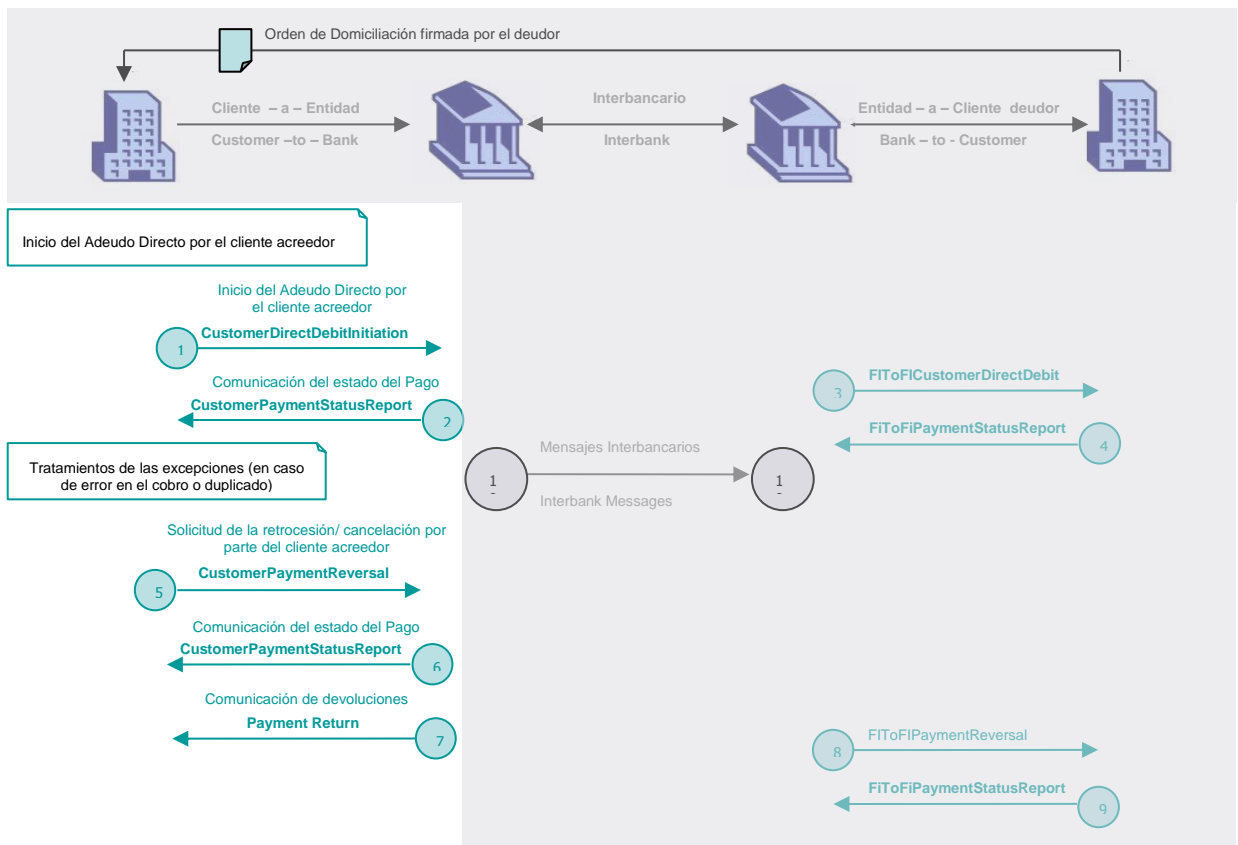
Orden de Domiciliación firmada por el deudor

Cliente – a – Entidad
Customer –to – Bank

Interbancario
Interbank

Entidad – a – Cliente deudor
Bank – to - Customer

Inicio del Adeudo Directo por el cliente acreedor

Inicio del Adeudo Directo por el cliente acreedor
CustomerDirectDebitInitiation
1

Comunicación del estado del Pago
CustomerPaymentStatusReport
2

FIToFICustomerDirectDebit
3

FIToFiPaymentStatusReport
4

Tratamientos de las excepciones (en caso de error en el cobro o duplicado)

1
-
Mensajes Interbancarios
Interbank Messages
1
-

Solicitud de la retrocesión/ cancelación por parte del cliente acreedor
CustomerPaymentReversal
5

Comunicación del estado del Pago
CustomerPaymentStatusReport
6

Comunicación de devoluciones
Payment Return
7

FIToFIPaymentReversal
8

FIToFiPaymentStatusReport
9